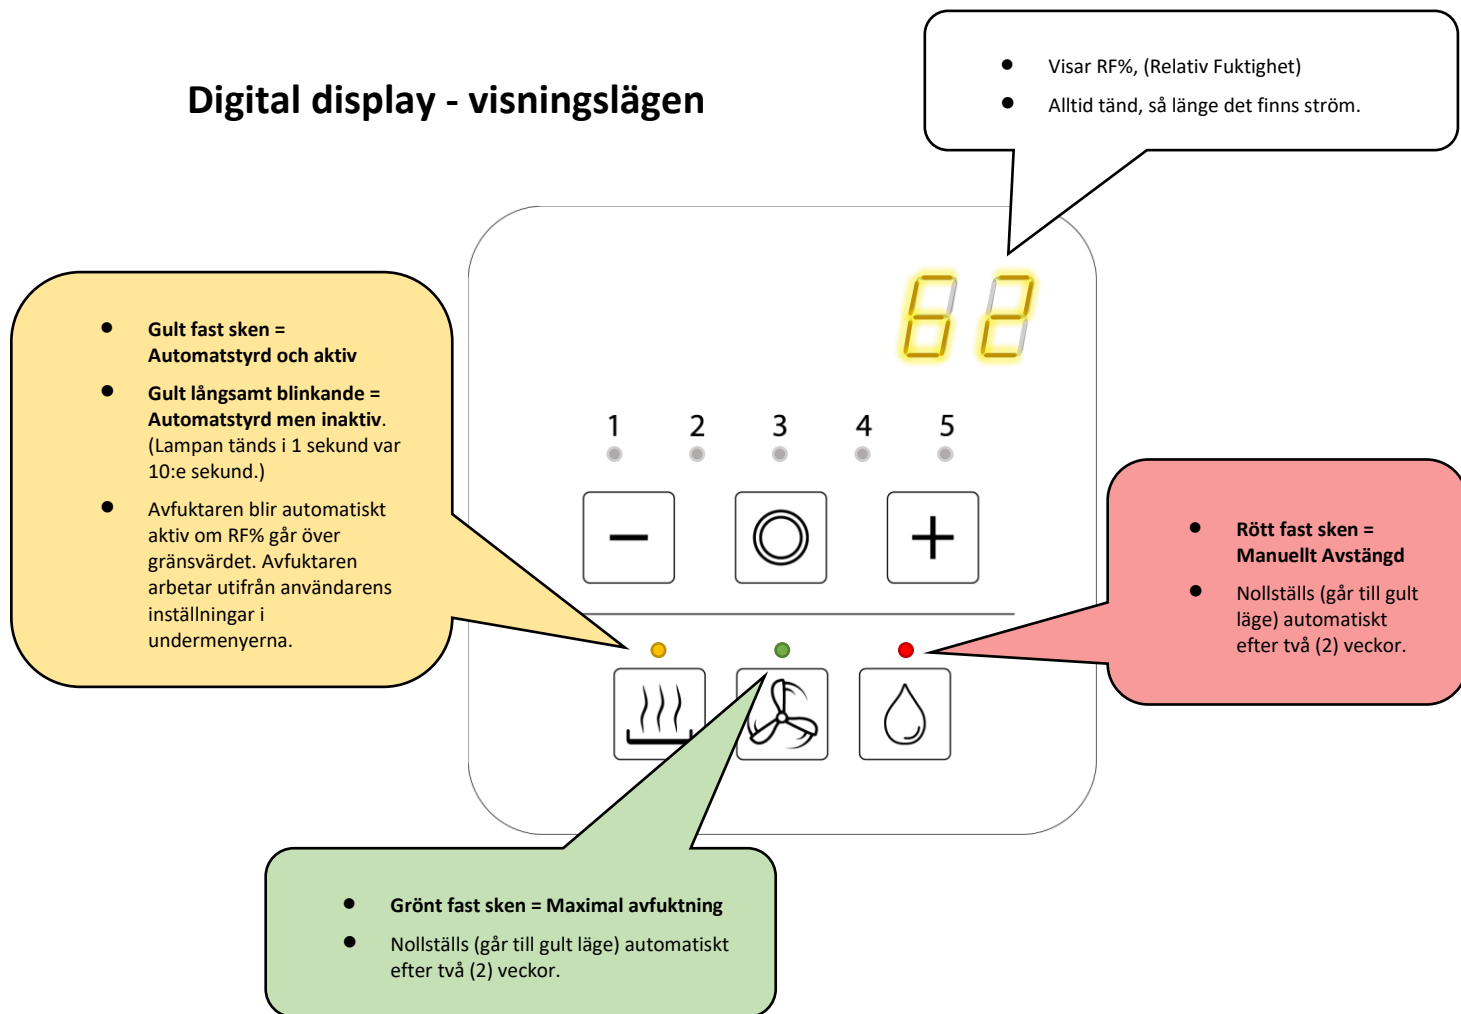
Digital display - visningslägen

- Visar RF%, (Relativ Fuktighet)
- Alltid tänd, så länge det finns ström.

62

- Gult fast sken = Automatstyrd och aktiv
- Gult långsamt blinkande = Automatstyrd men inaktiv. (Lampan tänds i 1 sekund var 10:e sekund.)
- Avfuktaren blir automatiskt aktiv om RF% går över gränsvärdet. Avfuktaren arbetar utifrån användarens inställningar i undermenyerna.

1 2 3 4 5

−

+

- Rött fast sken = Manuellt Avstängd
- Nollställs (går till gult läge) automatiskt efter två (2) veckor.

- Grönt fast sken = Maximal avfuktning
- Nollställs (går till gult läge) automatiskt efter två (2) veckor.